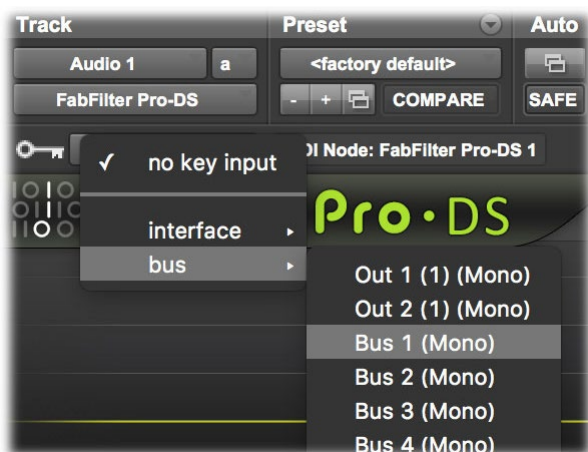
Track
Audio 1
a
FabFilter Pro-DS
Preset
<factory default>
- + COMPARE
Auto
SAFE
✓ no key input
interface ▸
bus ▸
DI Node: FabFilter Pro-DS 1
Pro·DS
Out 1 (1) (Mono)
Out 2 (1) (Mono)
Bus 1 (Mono)
Bus 2 (Mono)
Bus 3 (Mono)
Bus 4 (Mono)